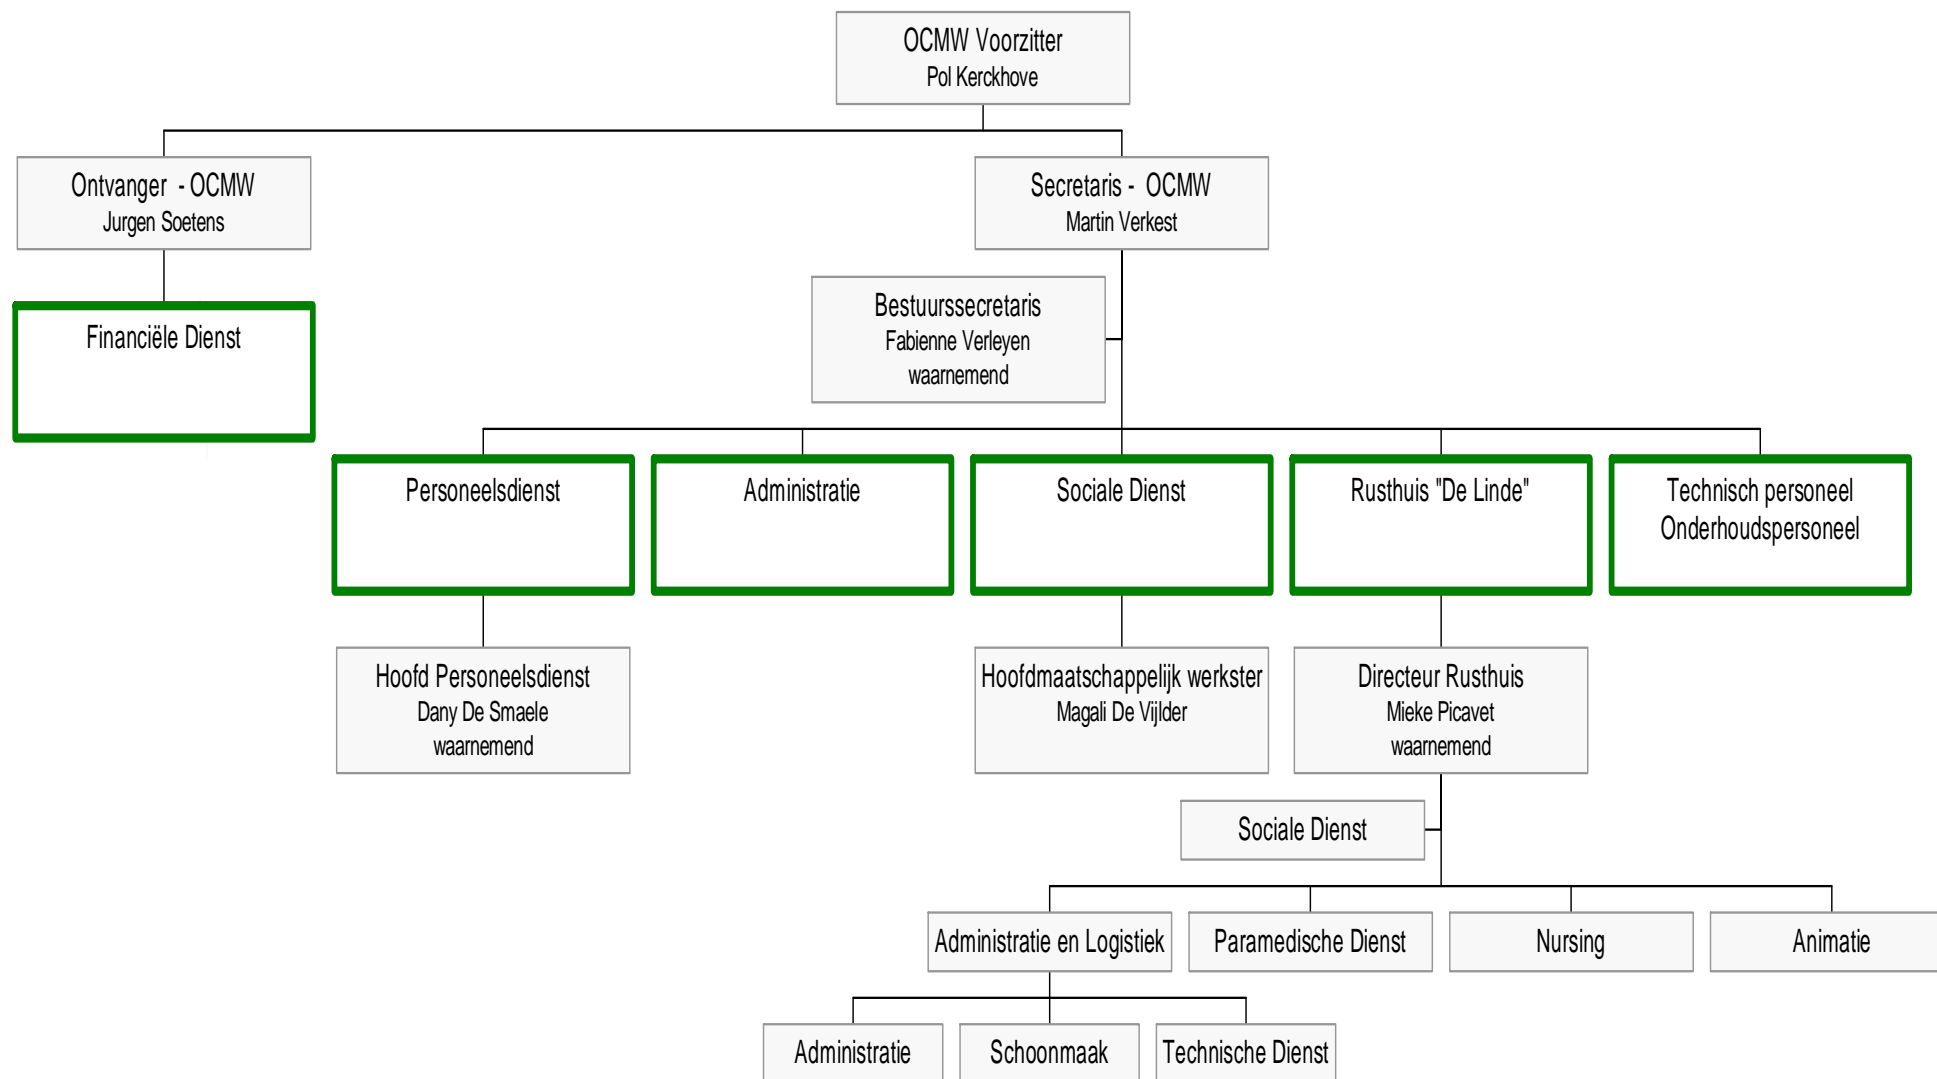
OCMW Voorzitter
Pol Kerckhove

Ontvanger - OCMW
Jurgen Soetens

Secretaris - OCMW
Martin Verkest

Financiële Dienst

Bestuurssecretaris
Fabienne Verleyen
waarnemend

Personeelsdienst

Administratie

Sociale Dienst

Rusthuis "De Linde"

Technisch personeel
Onderhoudspersoneel

Hoofd Personeelsdienst
Dany De Smaele
waarnemend

Hoofdmaatschappelijk werkster
Magali De Vijlder

Directeur Rusthuis
Mieke Picavet
waarnemend

Sociale Dienst

Administratie en Logistiek

Paramedische Dienst

Nursing

Animatie

Administratie

Schoonmaak

Technische Dienst